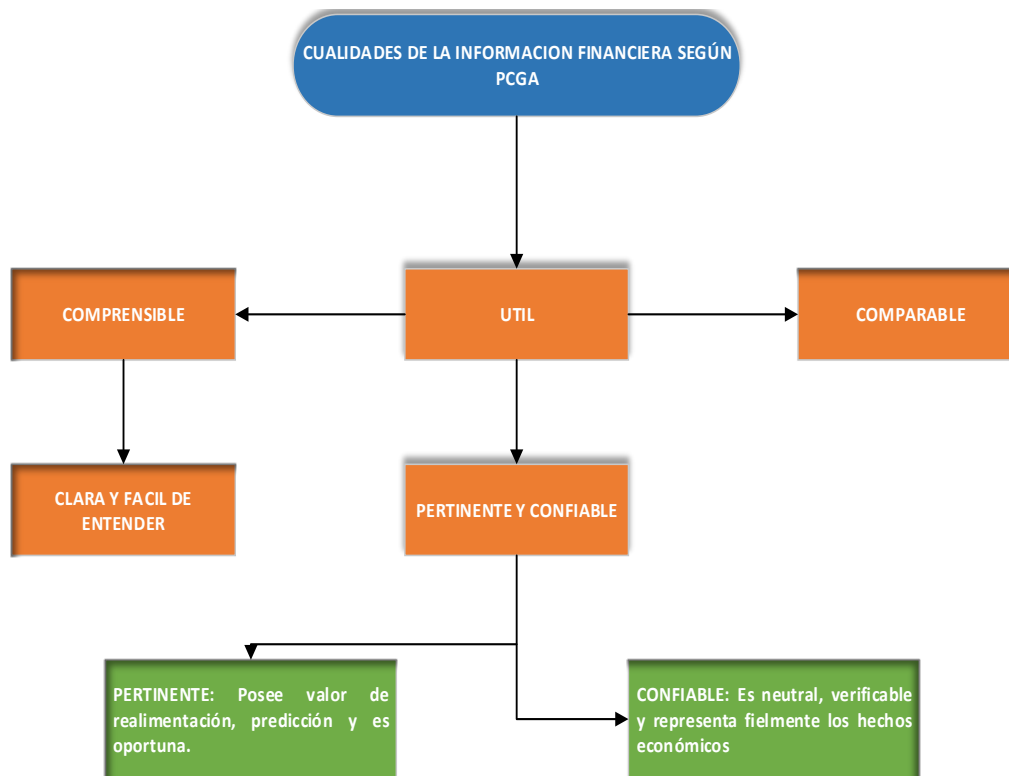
CUALIDADES DE LA INFORMACION FINANCIERA SEGÚN PCGA

COMPRENSIBLE

UTIL

COMPARABLE

CLARA Y FACIL DE ENTENDER

PERTINENTE Y CONFIABLE

PERTINENTE: Posee valor de realimentación, predicción y es oportuna.

CONFIABLE: Es neutral, verificable y representa fielmente los hechos económicos